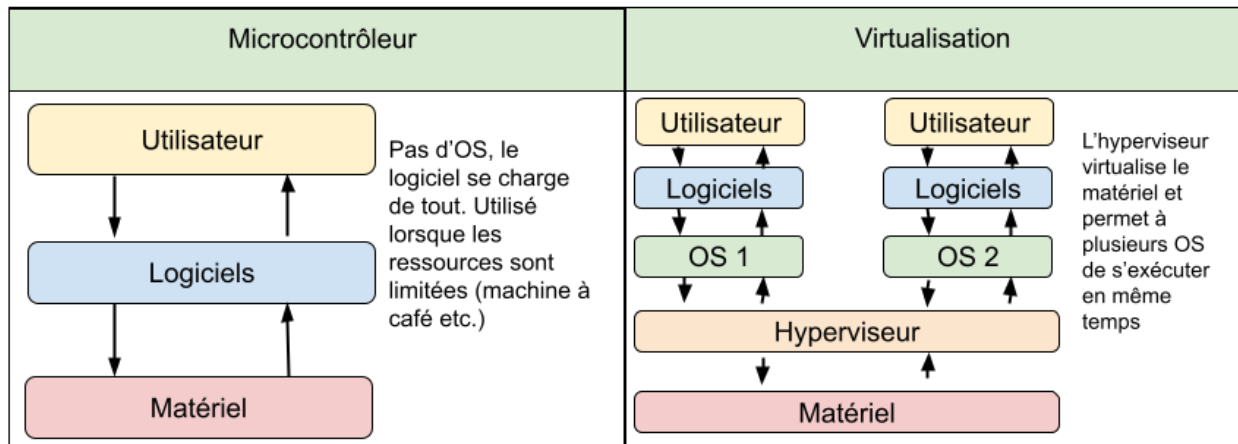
| Microcontrôleur | Virtualisation |
|---|---|
| Utilisateur<br>Logiciels<br>Matériel<br>Pas d'OS, le logiciel se charge de tout. Utilisé lorsque les ressources sont limitées (machine à café etc.) | Utilisateur<br>Logiciels<br>OS 1<br>Utilisateur<br>Logiciels<br>OS 2<br>Hyperviseur<br>Matériel<br>L'hyperviseur virtualise le matériel et permet à plusieurs OS de s'exécuter en même temps |